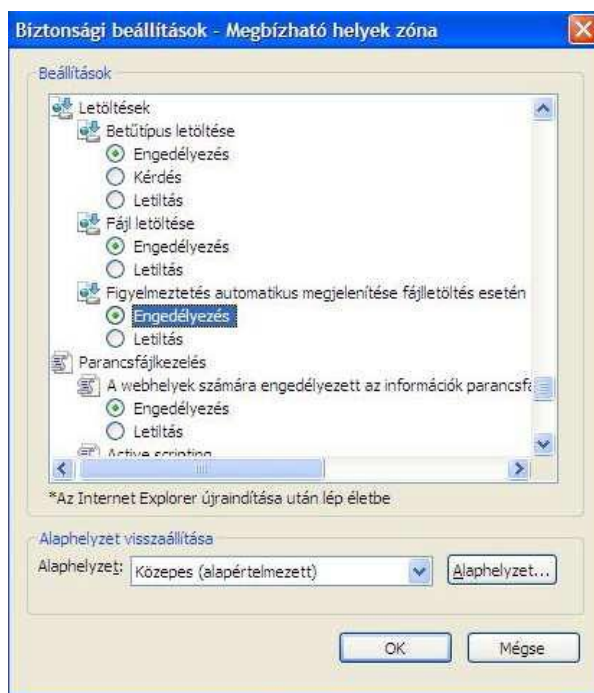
Biztonsági beállítások - Megbízható helyek zóna

Beállítások

Letöltések
Betűtípus letöltése
Engedélyezés
Kérdés
Letiltás
Fájl letöltése
Engedélyezés
Letiltás
Figyelmeztetés automatikus megjelenítése fájlletöltés esetén
Engedélyezés
Letiltás
Parancsfájlkezelés
A webhelyek számára engedélyezett az információk parancsfa
Engedélyezés
Letiltás
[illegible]

*Az Internet Explorer újraindítása után lép életbe

Alaphelyzet visszaállítása
Alaphelyzet: Közepes (alapértelmezett)
Alaphelyzet...

OK
Mégse